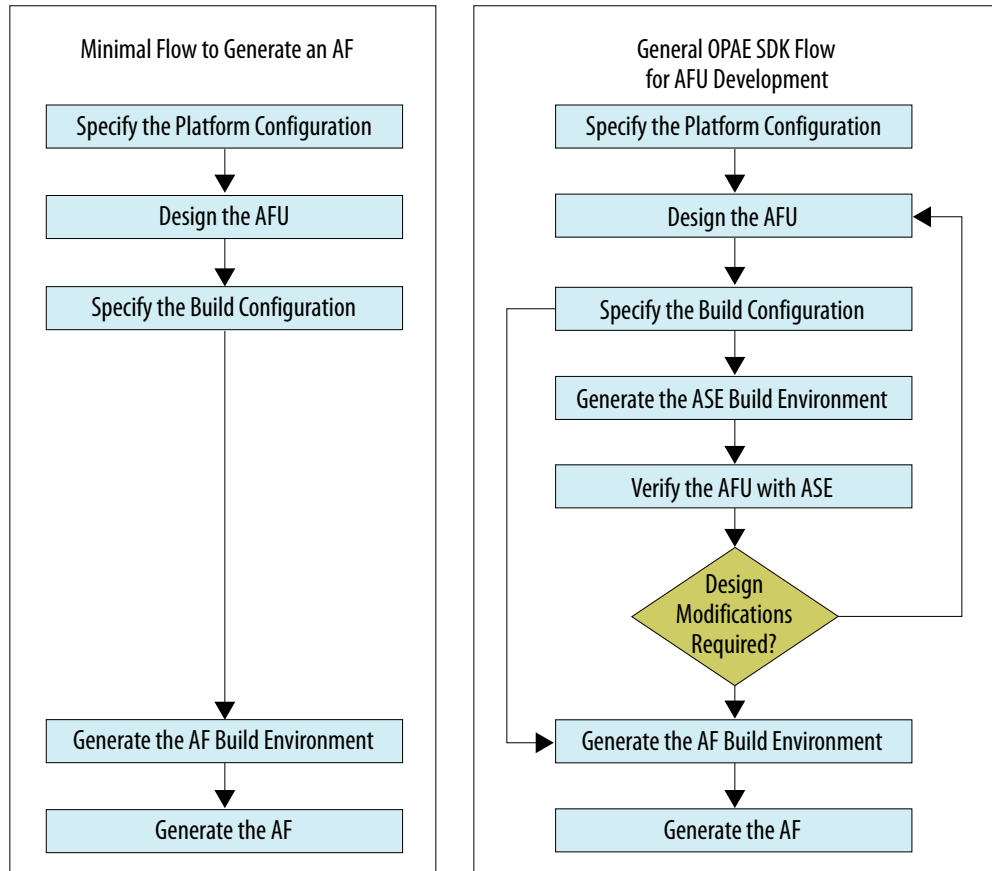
Minimal Flow to Generate an AF

Specify the Platform Configuration

Design the AFU

Specify the Build Configuration

Generate the AF Build Environment

Generate the AF

General OPAE SDK Flow for AFU Development

Specify the Platform Configuration

Design the AFU

Specify the Build Configuration

Generate the ASE Build Environment

Verify the AFU with ASE

Design Modifications Required?

Generate the AF Build Environment

Generate the AF